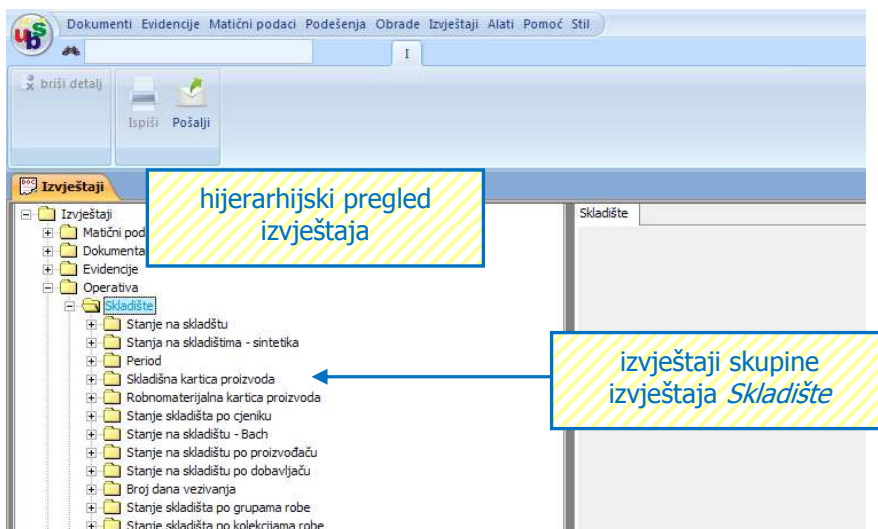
ubs

Dokumenti Evidencije Matični podaci Podešenja Obrade Izvještaji Alati Pomoć Stil

I

briši detalj

Ispiši Pošalji

Izvještaji

hijerarhijski pregled izvještaja

Skladište

Izvještaji
Matični pod
Dokumenta
Evidencije
Operativa
Skladište
Stanje na skladštu
Stanja na skladištima - sintetika
Period
Skladišna kartica proizvoda
Robnomaterijalna kartica proizvoda
Stanje skladišta po cjeniku
Stanje na skladištu - Bach
Stanje na skladištu po proizvođaču
Stanje na skladištu po dobavljaču
Broj dana vezivanja
Stanje skladišta po grupama robe
Stanje skladišta po kolekcijama robe

izvještaji skupine izvještaja *Skladište*